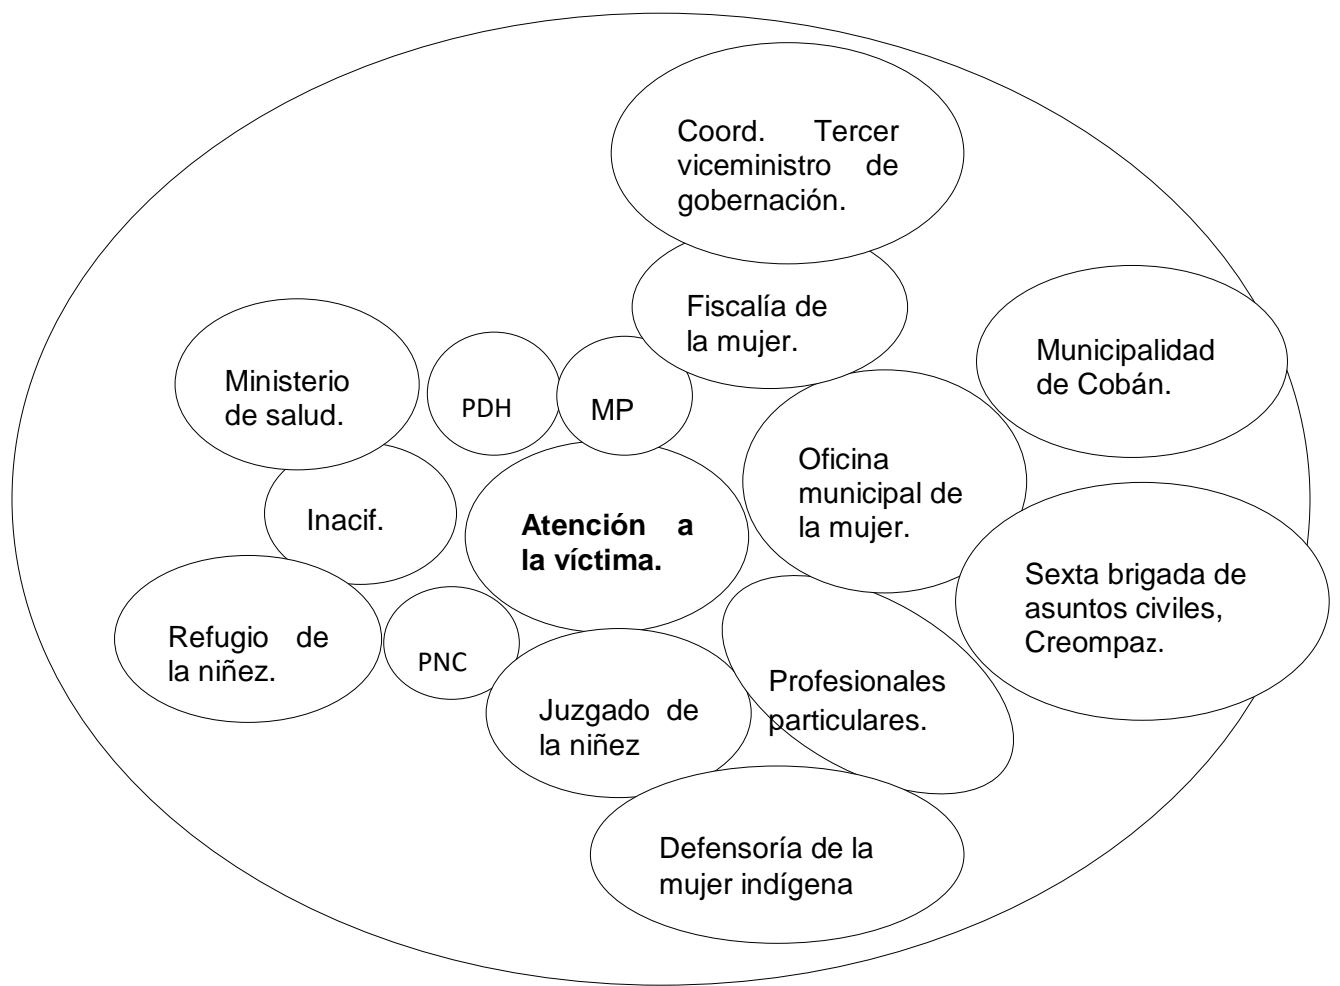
Coord. Tercer viceministro de gobernación.

Fiscalía de la mujer.

Municipalidad de Cobán.

Ministerio de salud.

PDH

MP

Oficina municipal de la mujer.

Inacif.

**Atención a la víctima.**

Sexta brigada de asuntos civiles, Creompaz.

Refugio de la niñez.

PNC

Profesionales particulares.

Juzgado de la niñez

Defensoría de la mujer indígena